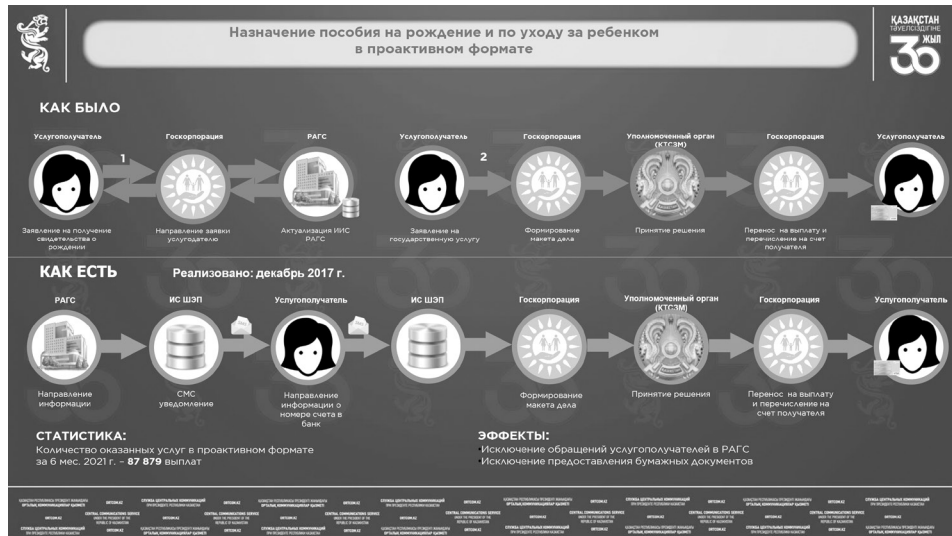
Назначение пособия на рождение и по уходу за ребенком в проактивном формате

ҚАЗАҚСТАН ТӘУЕЛСІЗДІГІНЕ 30 ЖЫЛ

КАК БЫЛО

Услугополучатель

1

Госкорпорация

РАГС

Услугополучатель

2

Госкорпорация

Уполномоченный орган (КТСЗМ)

Госкорпорация

Услугополучатель

Заявление на получение свидетельства о рождении

Направление заявки услугодателю

Актуализация ИИС РАГС

Заявление на государственную услугу

Формирование макета дела

Принятие решения

Перенос на выплату и перечисление на счет получателя

КАК ЕСТЬ

Реализовано: декабрь 2017 г.

РАГС

ИС ШЭП

Услугополучатель

ИС ШЭП

Госкорпорация

Уполномоченный орган (КТСЗМ)

Госкорпорация

Услугополучатель

Направление информации

СМС уведомление

Направление информации о номере счета в банк

Формирование макета дела

Принятие решения

Перенос на выплату и перечисление на счет получателя

СТАТИСТИКА:

Количество оказанных услуг в проактивном формате за 6 мес. 2021 г. – 87 879 выплат

ЭФФЕКТЫ:

Исключение обращений услугополучателей в РАГС

Исключение предоставления бумажных документов

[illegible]